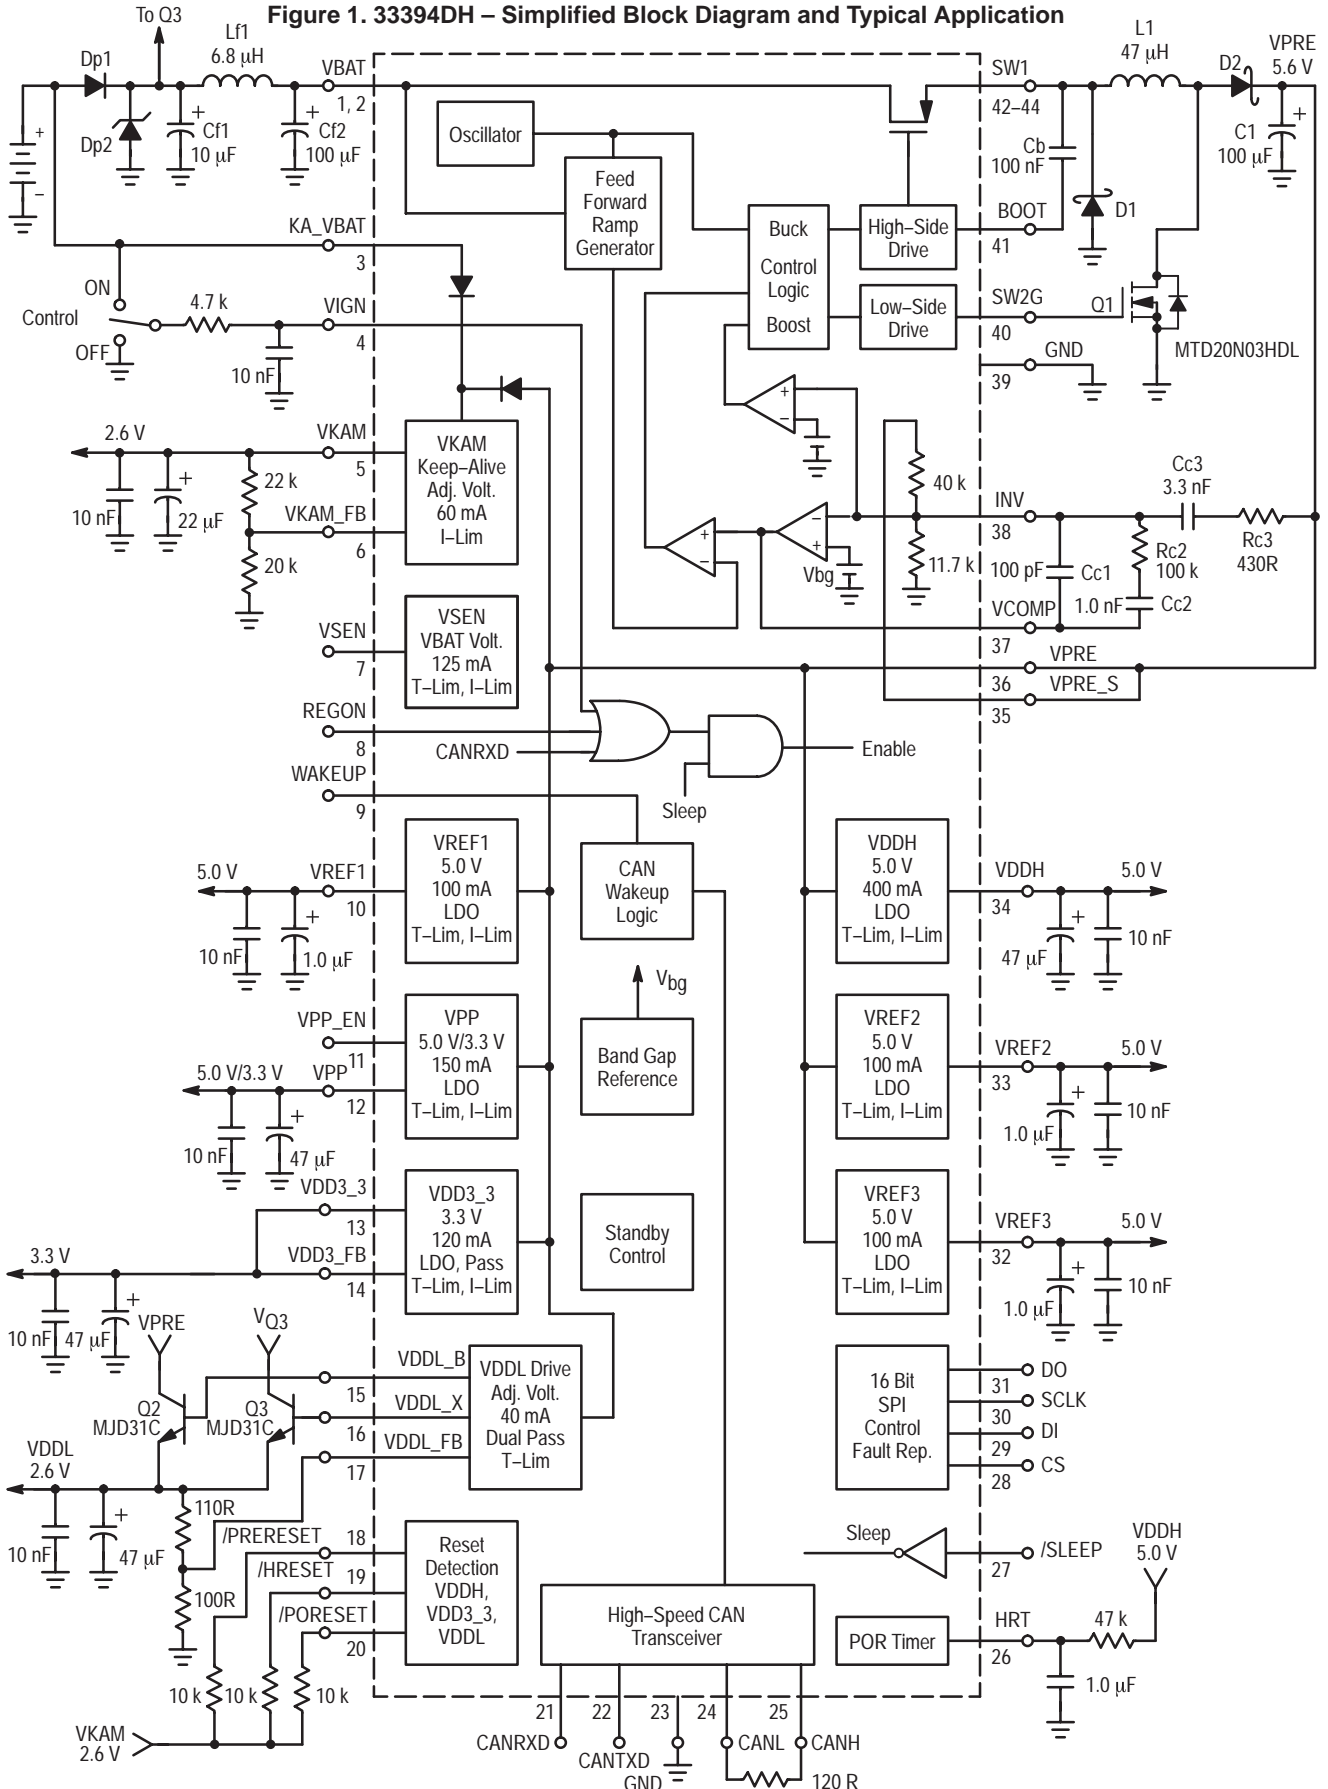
Figure 1. 33394DH – Simplified Block Diagram and Typical Application

To Q3
Lf1
6.8 μH
Dp1
Dp2
Cf1
10 μF
Cf2
100 μF
VBAT
1, 2
KA_VBAT
3
ON
Control
OFF
4.7 k
10 nF
VIGN
4
Oscillator
Feed Forward Ramp Generator
Buck
Control Logic
Boost
High–Side Drive
Low–Side Drive
SW1
42–44
L1
47 μH
D2
VPRE
5.6 V
Cb
100 nF
C1
100 μF
BOOT
41
D1
SW2G
40
Q1
MTD20N03HDL
GND
39
2.6 V
VKAM
5
10 nF
22 μF
22 k
VKAM_FB
6
20 k
VKAM
Keep–Alive
Adj. Volt.
60 mA
I–Lim
40 k
11.7 k
Vbg
INV
38
Cc3
3.3 nF
Rc3
430R
100 pF
Cc1
Rc2
100 k
1.0 nF
Cc2
VCOMP
37
VPRE
36
VPRE_S
35
VSEN
7
VSEN
VBAT Volt.
125 mA
T–Lim, I–Lim
REGON
8
CANRXD
Enable
WAKEUP
9
Sleep
5.0 V
VREF1
10
10 nF
1.0 μF
VREF1
5.0 V
100 mA
LDO
T–Lim, I–Lim
CAN
Wakeup
Logic
VDDH
5.0 V
400 mA
LDO
T–Lim, I–Lim
VDDH
34
5.0 V
47 μF
10 nF
$V_{bg}$
VPP_EN
11
5.0 V/3.3 V
VPP
12
10 nF
47 μF
VPP
5.0 V/3.3 V
150 mA
LDO
T–Lim, I–Lim
Band Gap Reference
VREF2
5.0 V
100 mA
LDO
T–Lim, I–Lim
VREF2
33
5.0 V
1.0 μF
10 nF
VDD3_3
13
3.3 V
VDD3_FB
14
10 nF
47 μF
VDD3_3
3.3 V
120 mA
LDO, Pass
T–Lim, I–Lim
Standby Control
VREF3
5.0 V
100 mA
LDO
T–Lim, I–Lim
VREF3
32
5.0 V
1.0 μF
10 nF
VPRE
$V_{Q3}$
Q2
MJD31C
Q3
MJD31C
VDDL_B
15
VDDL_X
16
VDDL_FB
17
VDDL Drive
Adj. Volt.
40 mA
Dual Pass
T–Lim
16 Bit
SPI
Control
Fault Rep.
DO
31
SCLK
30
DI
29
CS
28
VDDL
2.6 V
10 nF
47 μF
110R
/PRERESET
18
/HRESET
19
/PORESET
20
100R
Reset Detection VDDH, VDD3_3, VDDL
Sleep
/SLEEP
27
VDDH
5.0 V
High–Speed CAN Transceiver
POR Timer
HRT
26
47 k
1.0 μF
10 k
10 k
10 k
VKAM
2.6 V
21
22
23
24
25
CANRXD
CANTXD
GND
CANL
CANH
120 R